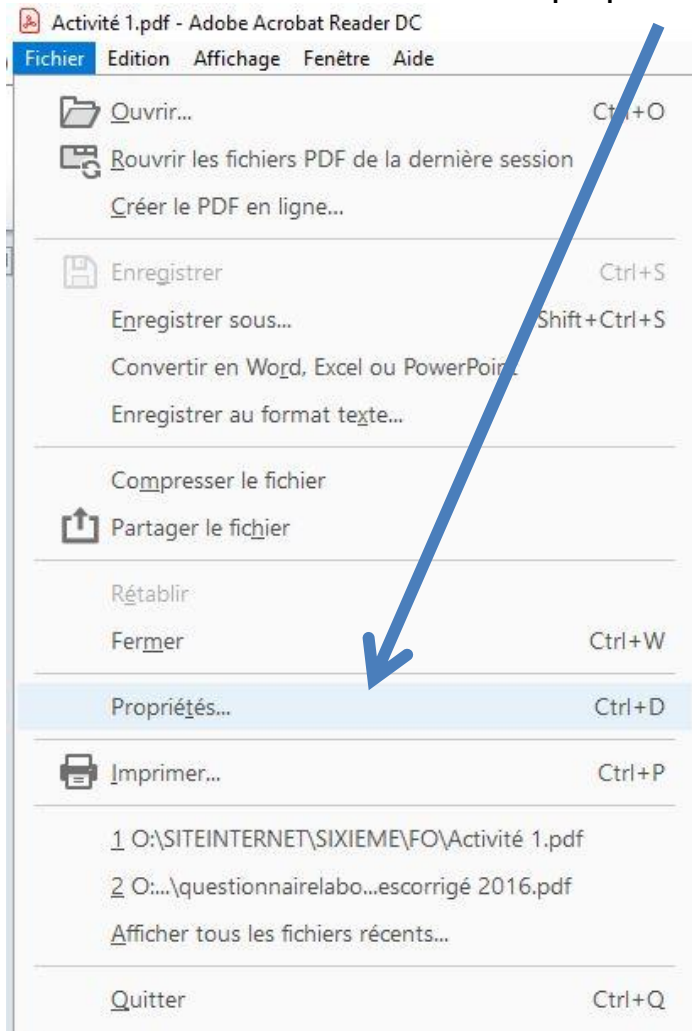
Activité 1.pdf - Adobe Acrobat Reader DC

Fichier Edition Affichage Fenêtre Aide

Ouvrir... Ctrl+O

Rouvrir les fichiers PDF de la dernière session

Créer le PDF en ligne...

Enregistrer Ctrl+S

Enregistrer sous... Shift+Ctrl+S

Convertir en Word, Excel ou PowerPoint

Enregistrer au format texte...

Compresser le fichier

Partager le fichier

Rétablir

Fermer Ctrl+W

Propriétés... Ctrl+D

Imprimer... Ctrl+P

1 O:\SITEINTERNET\SIXIEME\FO\Activité 1.pdf

2 O:...\questionnairelabo...escorrigé 2016.pdf

Afficher tous les fichiers récents...

Quitter Ctrl+Q